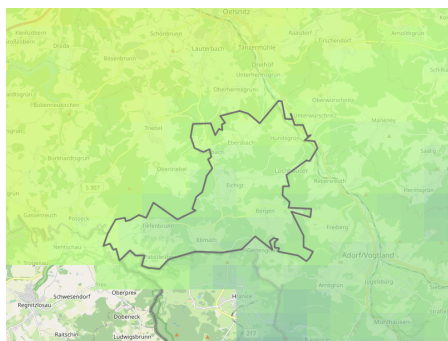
Oelsnitz
Kleinlobern
Planschwitz
Oberpöllnitz
Rosenbach
Schönbrunn
Lauterbach
Taltitz
Raasdorf
Ebersbach
Hohendorf
Untermarxgrün
Obermarxgrün
Bobenneukirchen
Triebel
Eichigt
Bergen
Ebmath
Posseck
Fleißen
Adorf/Vogtland
Schwesendorf
Oberprex
Regnitzlosau
Döbeneck
Raitschin
Ludwigsbrunn
Hranice